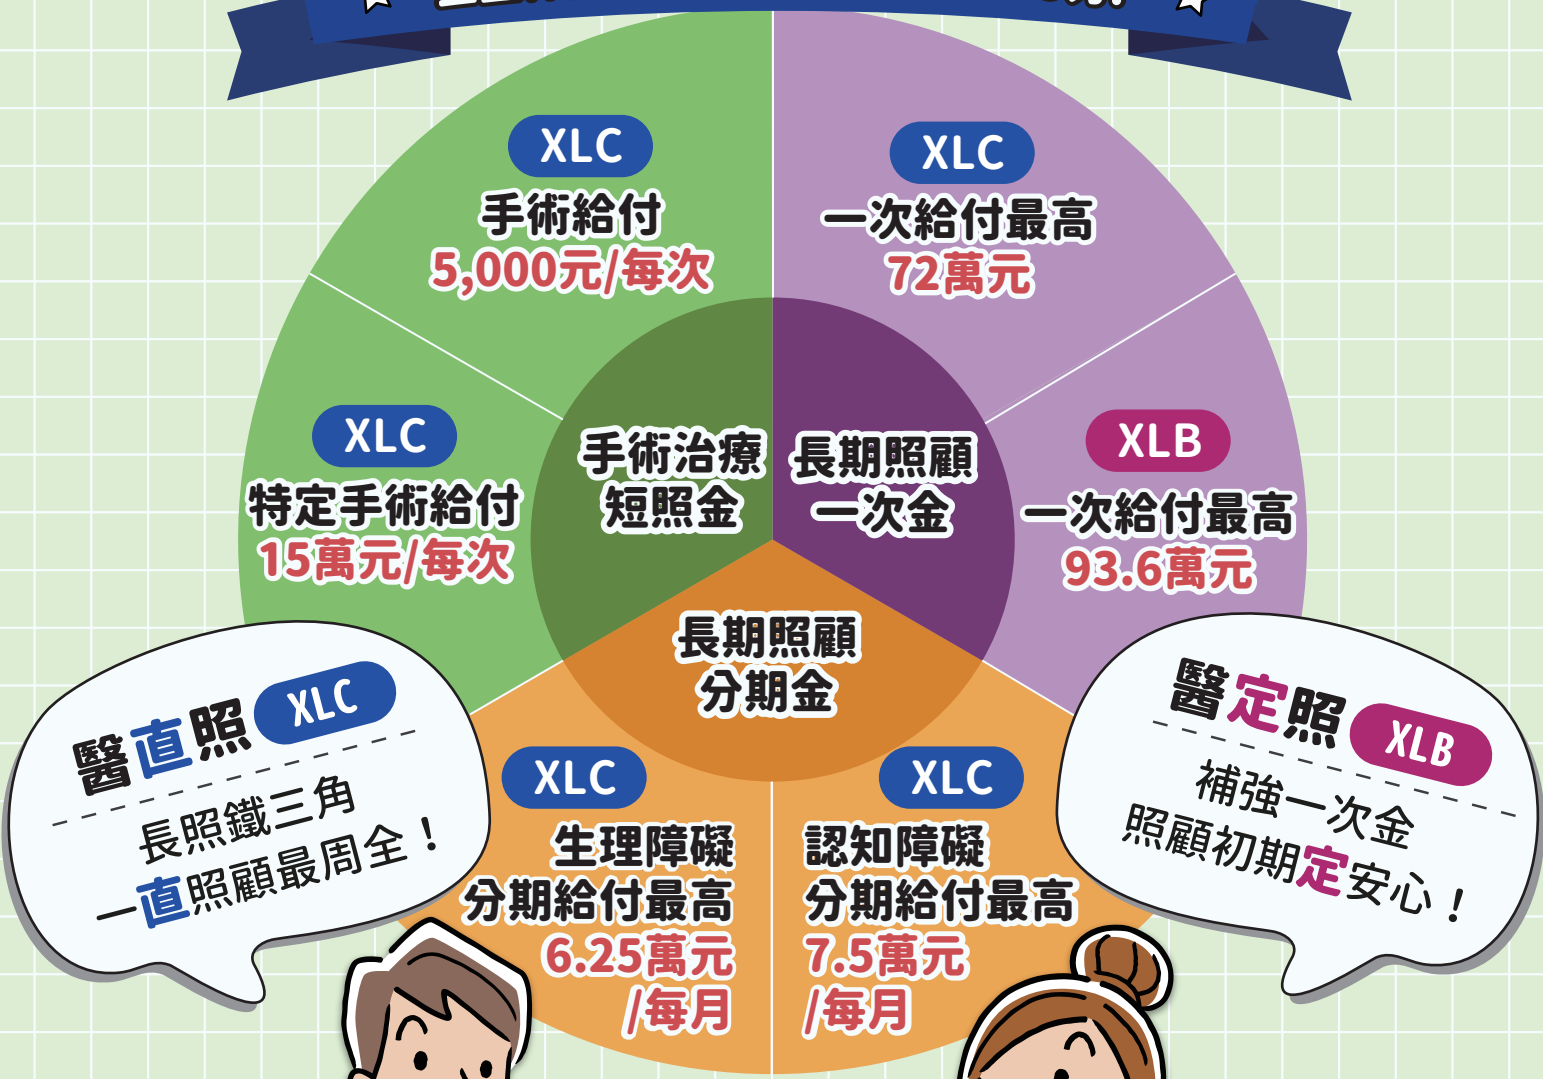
XLC
手術給付
5,000元/每次

XLC
一次給付最高
72萬元

XLC
特定手術給付
15萬元/每次

手術治療
短照金

長期照顧
一次金

XLB
一次給付最高
93.6萬元

長期照顧
分期金

醫直照 XLC
長照鐵三角
一直照顧最周全！

XLC
生理障礙
分期給付最高
6.25萬元
/每月

XLC
認知障礙
分期給付最高
7.5萬元
/每月

醫定照 XLB
補強一次金
照顧初期定安心！